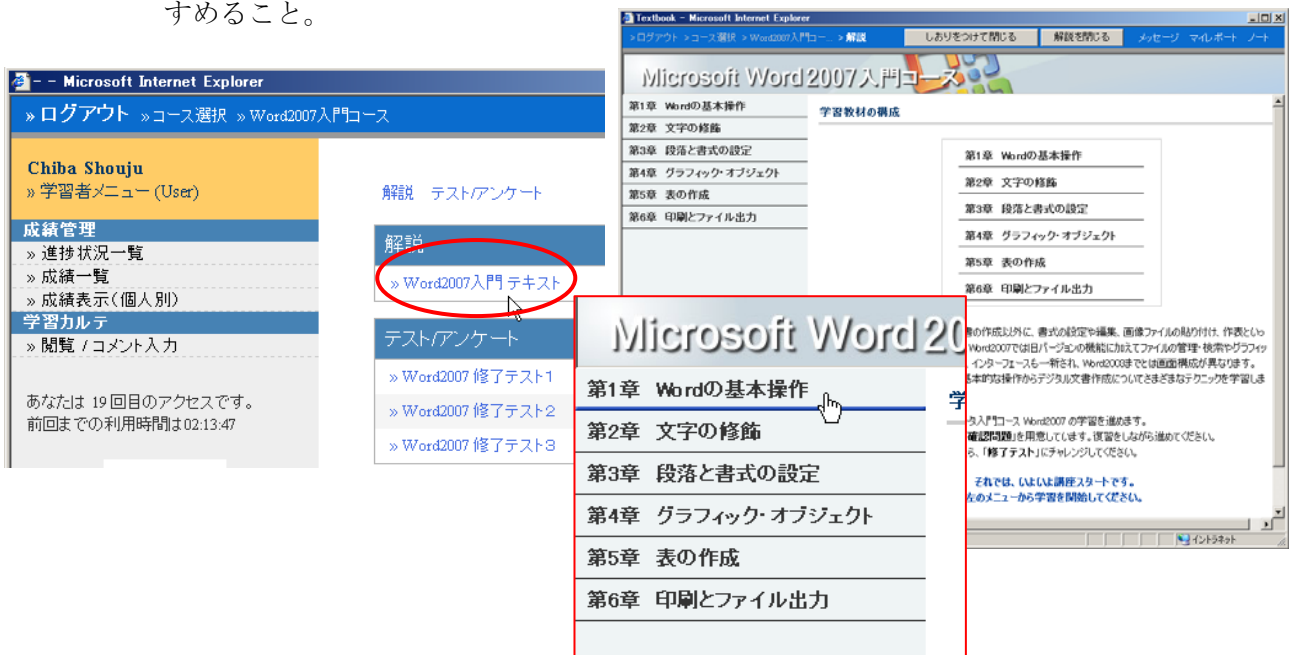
すめること。

- - Microsoft Internet Explorer

» ログアウト » コース選択 » Word2007入門コース

Chiba Shouju
» 学習者メニュー (User)

成績管理
» 進捗状況一覧
» 成績一覧
» 成績表示(個人別)
学習カルテ
» 閲覧 / コメント入力

あなたは 19 回目のアクセスです。
前回までの利用時間は02:13:47

解説　テスト/アンケート

解説
» Word2007入門 テキスト

テスト/アンケート
» Word2007 修了テスト1
» Word2007 修了テスト2
» Word2007 修了テスト3

Textbook - Microsoft Internet Explorer

>ログアウト >コース選択 >Word2007入門コ... >解説　しおりをつけて閉じる　解説を閉じる　メッセージ　マイレポート　ノート

Microsoft Word 2007入門コース

第1章 Wordの基本操作
第2章 文字の修飾
第3章 段落と書式の設定
第4章 グラフィック･オブジェクト
第5章 表の作成
第6章 印刷とファイル出力

学習教材の構成

第1章 Wordの基本操作
第2章 文字の修飾
第3章 段落と書式の設定
第4章 グラフィック･オブジェクト
第5章 表の作成
第6章 印刷とファイル出力

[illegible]の作成以外に、書式の設定や編集、画像ファイルの貼り付け、作表とい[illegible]
Word2007では旧バージョンの機能に加えてファイルの管理・検索やグラフィ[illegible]
インターフェースも一新され、Word2003までとは画面構成が異なります。
基本的な操作からデジタル文書作成についてさまざまなテクニックを学習しま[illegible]

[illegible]入門コース Word2007 の学習を進めます。
確認問題」を用意しています。復習をしながら進めてください。
ら、「修了テスト」にチャレンジしてください。

それでは、いよいよ講座スタートです。
左のメニューから学習を開始してください。

イントラネット

Microsoft Word 20

第1章 Wordの基本操作
第2章 文字の修飾
第3章 段落と書式の設定
第4章 グラフィック･オブジェクト
第5章 表の作成
第6章 印刷とファイル出力

学